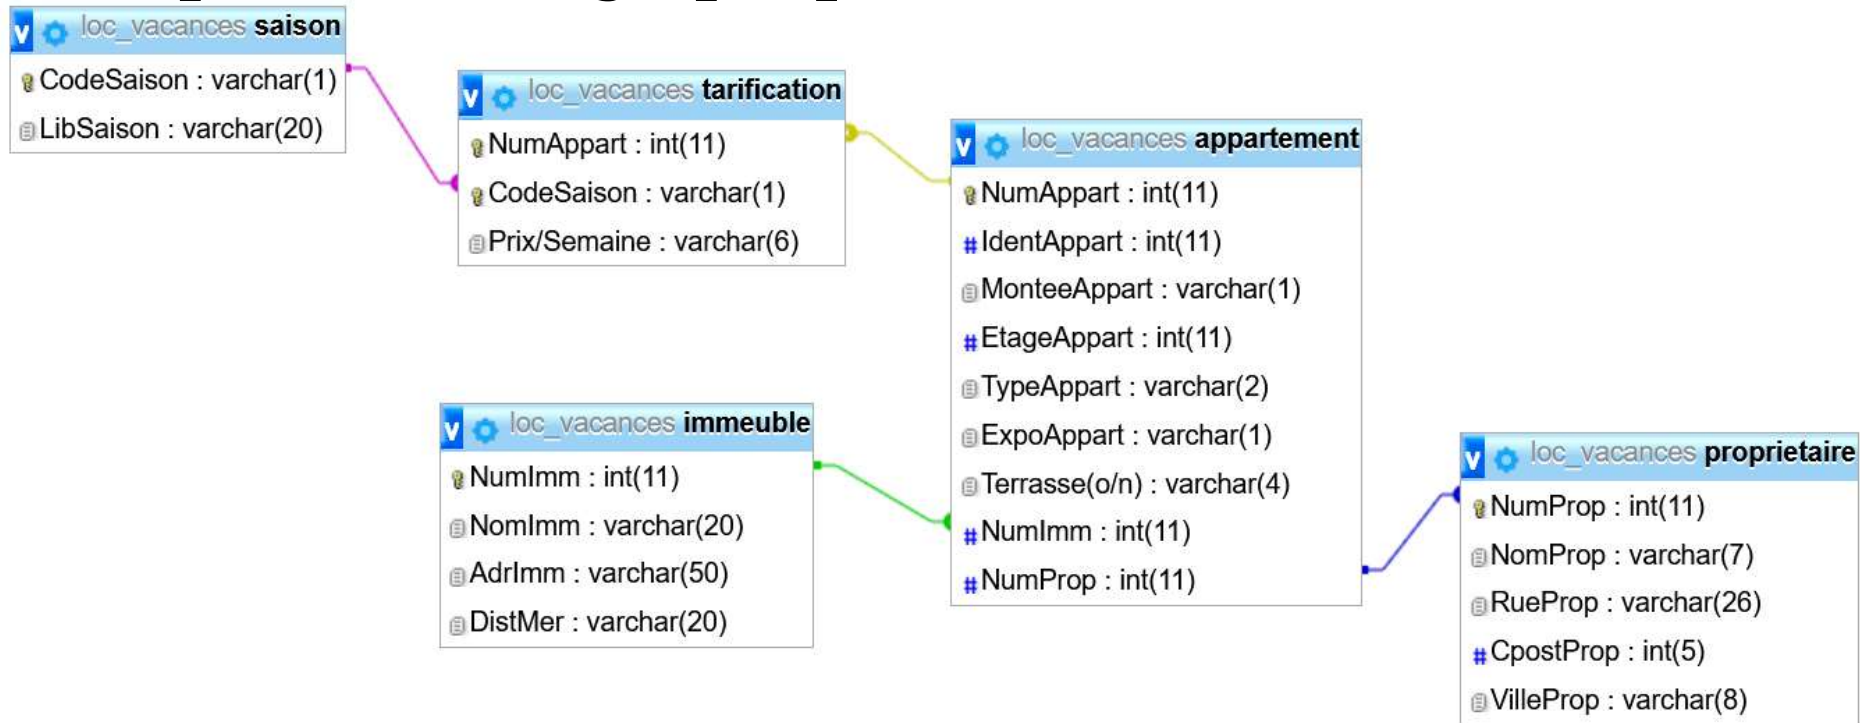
loc_vacances saison
CodeSaison : varchar(1)
LibSaison : varchar(20)

loc_vacances tarification
NumAppart : int(11)
CodeSaison : varchar(1)
Prix/Semaine : varchar(6)

loc_vacances appartement
NumAppart : int(11)
IdentAppart : int(11)
MonteeAppart : varchar(1)
EtageAppart : int(11)
TypeAppart : varchar(2)
ExpoAppart : varchar(1)
Terrasse(o/n) : varchar(4)
NumImm : int(11)
NumProp : int(11)

loc_vacances immeuble
NumImm : int(11)
NomImm : varchar(20)
AdrImm : varchar(50)
DistMer : varchar(20)

loc_vacances proprietaire
NumProp : int(11)
NomProp : varchar(7)
RueProp : varchar(26)
CpostProp : int(5)
VilleProp : varchar(8)